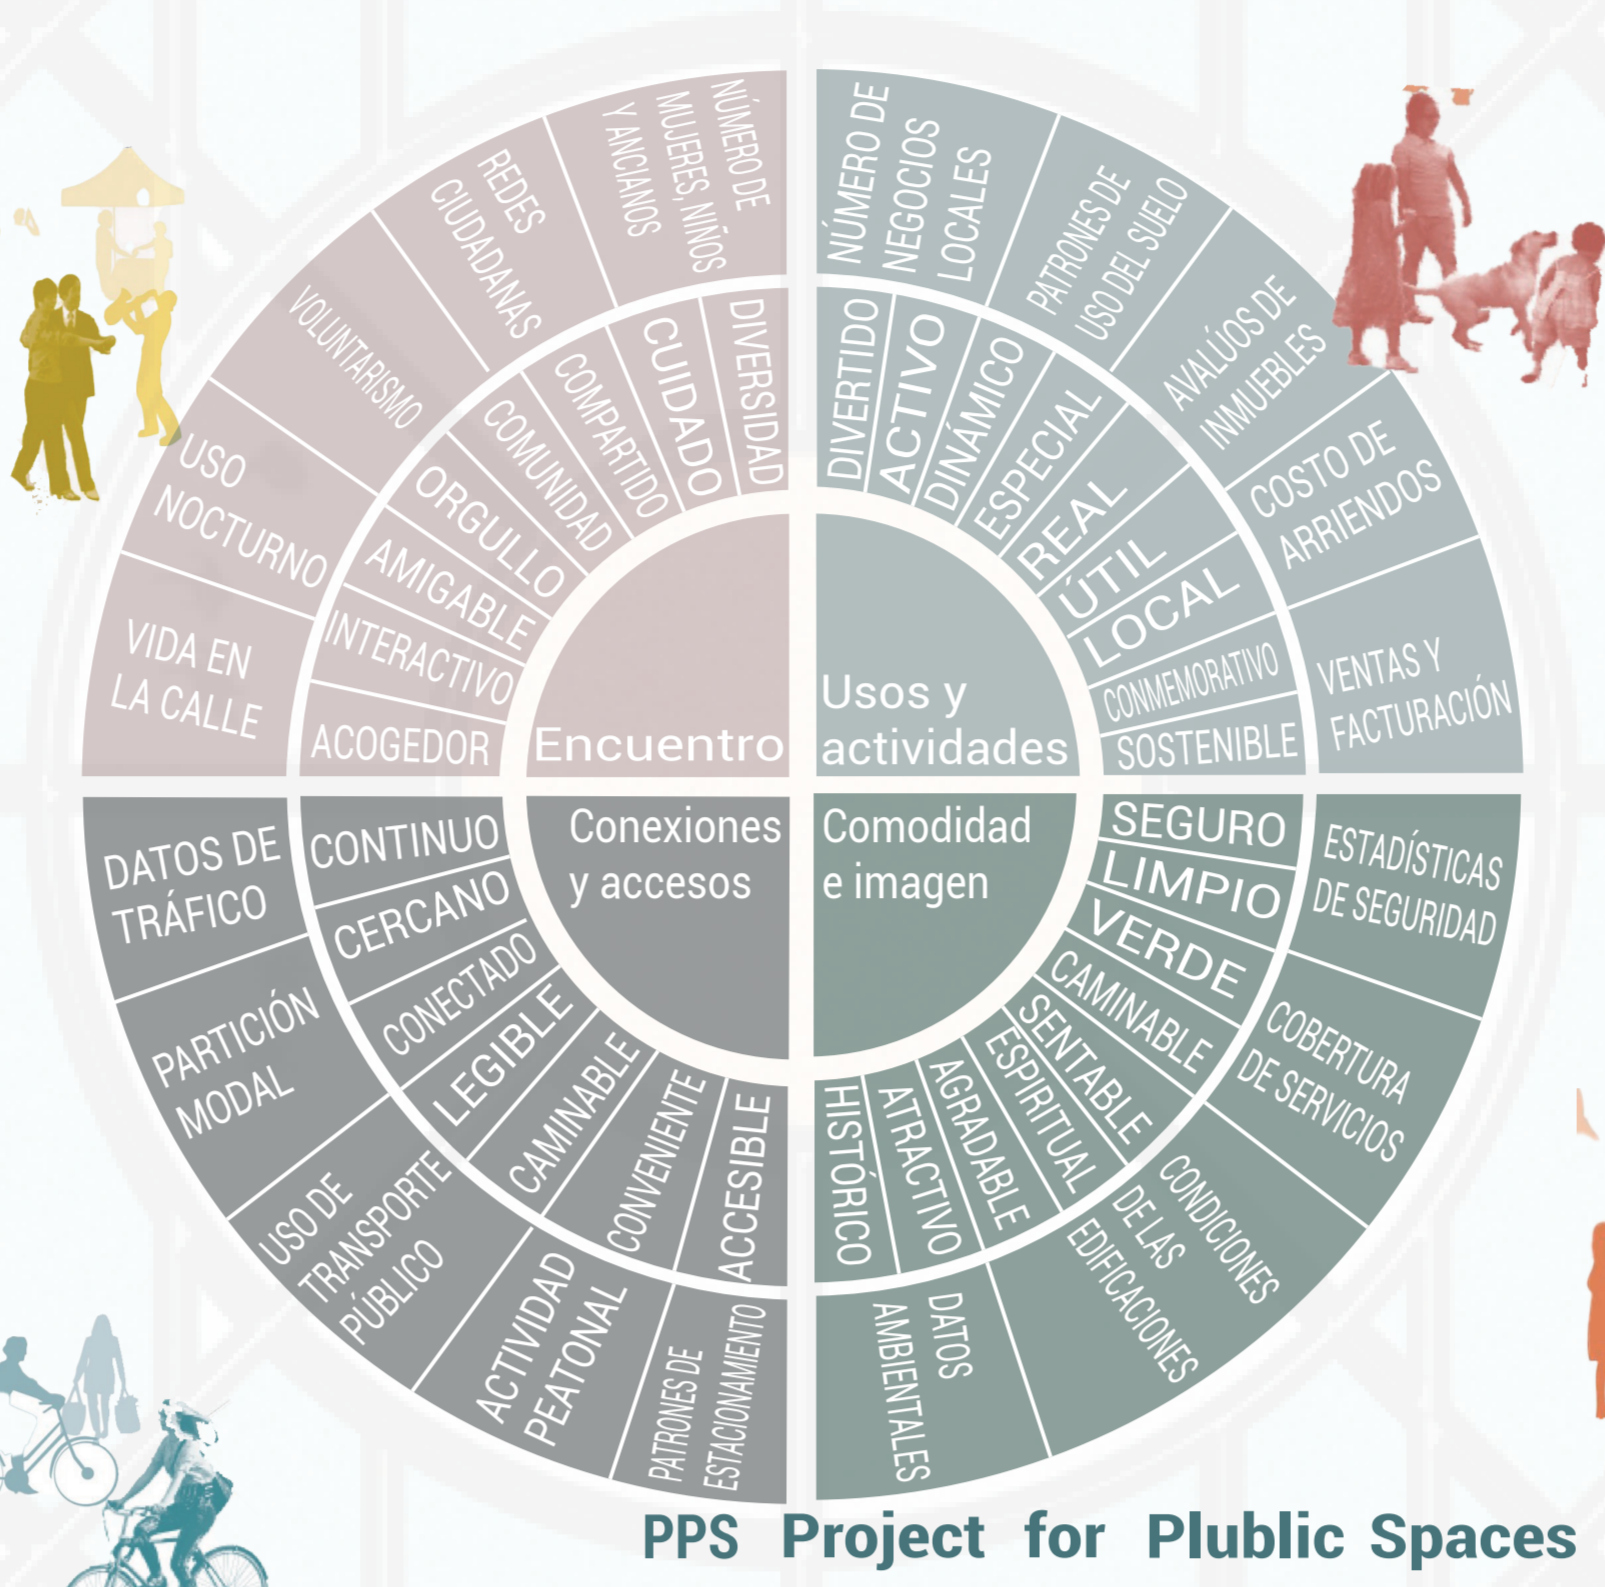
Encuentro

ACOGEDOR
INTERACTIVO
AMIGABLE
ORGULLO
COMUNIDAD
COMPARTIDO
CUIDADO
DIVERSIDAD

VIDA EN LA CALLE
USO NOCTURNO
VOLUNTARISMO
REDES CIUDADANAS
NÚMERO DE MUJERES, NIÑOS Y ANCIANOS

Usos y actividades

DIVERTIDO
ACTIVO
DINÁMICO
ESPECIAL
REAL
ÚTIL
LOCAL
CONMEMORATIVO
SOSTENIBLE

NÚMERO DE NEGOCIOS LOCALES
PATRONES DE USO DEL SUELO
AVALÚOS DE INMUEBLES
COSTO DE ARRIENDOS
VENTAS Y FACTURACIÓN

Conexiones y accesos

CONTINUO
CERCANO
CONECTADO
LEGIBLE
CAMINABLE
CONVENIENTE
ACCESIBLE

DATOS DE TRÁFICO
PARTICIÓN MODAL
USO DE TRANSPORTE PÚBLICO
ACTIVIDAD PEATONAL
PATRONES DE ESTACIONAMIENTO

Comodidad e imagen

SEGURO
LIMPIO
VERDE
CAMINABLE
SENTABLE
ESPIRITUAL
AGRADABLE
ATRACTIVO
HISTÓRICO

ESTADÍSTICAS DE SEGURIDAD
COBERTURA DE SERVICIOS
CONDICIONES DE LAS EDIFICACIONES
DATOS AMBIENTALES

PPS Project for Plublic Spaces